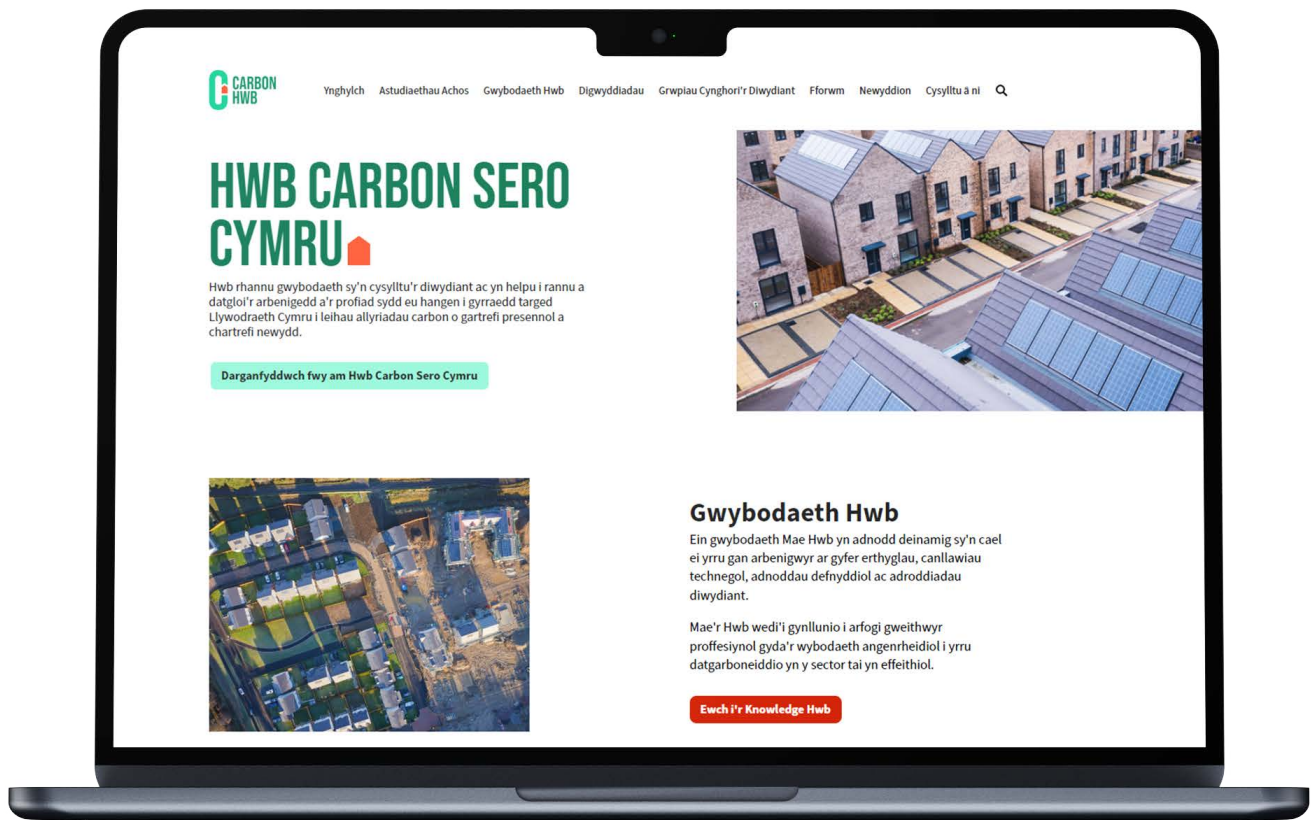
CARBON HWB

Ynghylch Astudiaethau Achos Gwybodaeth Hwb Digwyddiadau Grwpiau Cynghori'r Diwydiant Fforwm Newyddion Cysylltu â ni

HWB CARBON SERO CYMRU

Hwb rhannu gwybodaeth sy'n cysylltu'r diwydiant ac yn helpu i rannu a datgloi'r arbenigedd a'r profiad sydd eu hangen i gyrraedd targed Llywodraeth Cymru i leihau allyriadau carbon o gartrefi presennol a chartrefi newydd.

Darganfyddwch fwy am Hwb Carbon Sero Cymru

Gwybodaeth Hwb

Ein gwybodaeth Mae Hwb yn adnodd deinamig sy'n cael ei yrru gan arbenigwyr ar gyfer erthyglau, canllawiau technegol, adnoddau defnyddiol ac adroddiadau diwydiant.

Mae'r Hwb wedi'i gynllunio i arfogi gweithwyr proffesiynol gyda'r wybodaeth angenrheidiol i yrru datgarboneiddio yn y sector tai yn effeithiol.

Ewch i'r Knowledge Hwb